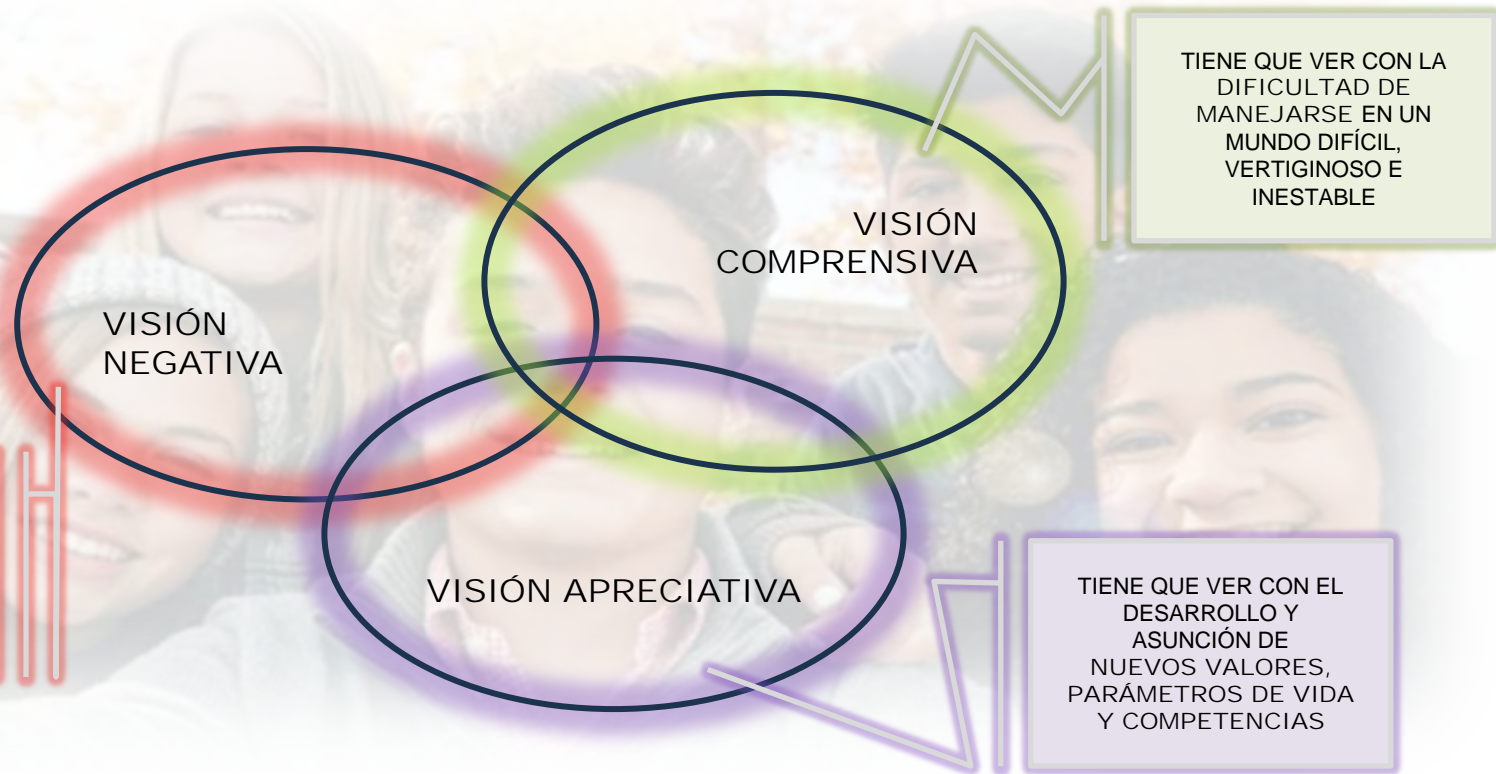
VISIÓN NEGATIVA

VISIÓN COMPRENSIVA

VISIÓN APRECIATIVA

TIENE QUE VER CON LA DIFICULTAD DE MANEJARSE EN UN MUNDO DIFÍCIL, VERTIGINOSO E INESTABLE

TIENE QUE VER CON EL DESARROLLO Y ASUNCIÓN DE NUEVOS VALORES, PARÁMETROS DE VIDA Y COMPETENCIAS